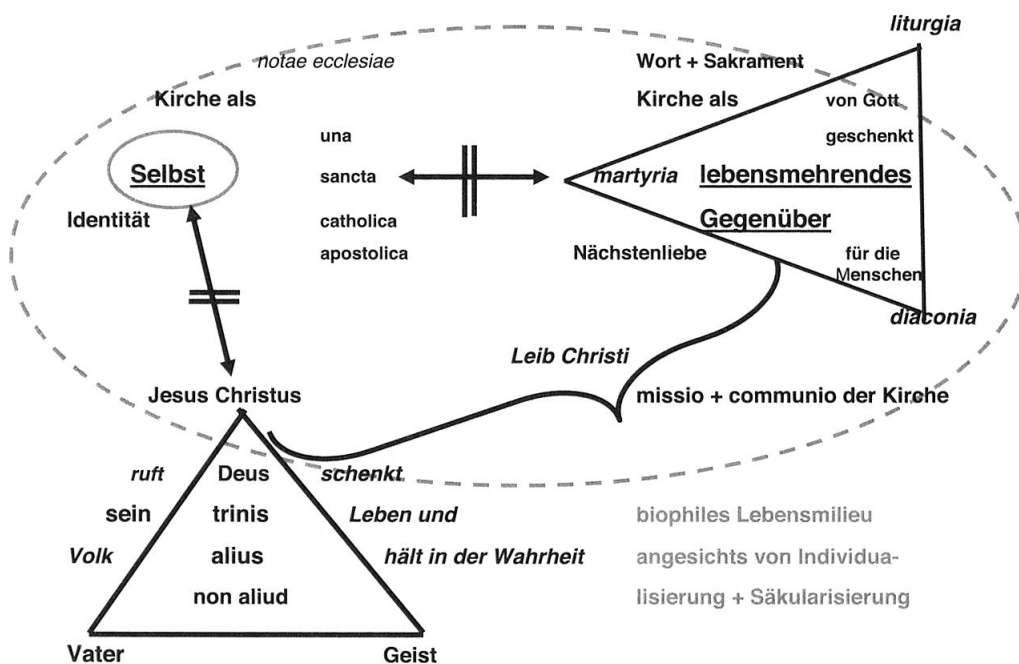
liturgia

notae ecclesiae

Wort + Sakrament

Kirche als

Kirche als

von Gott geschenkt

una

Selbst

sancta

martyria

lebensmehrendes Gegenüber

Identität

catholica

apostolica

Nächstenliebe

für die Menschen

diaconia

Leib Christi

Jesus Christus

missio + communio der Kirche

ruft sein Volk

Deus trinis alius non aliud

schenkt Leben und hält in der Wahrheit

biophiles Lebensmilieu angesichts von Individualisierung + Säkularisierung

Vater

Geist